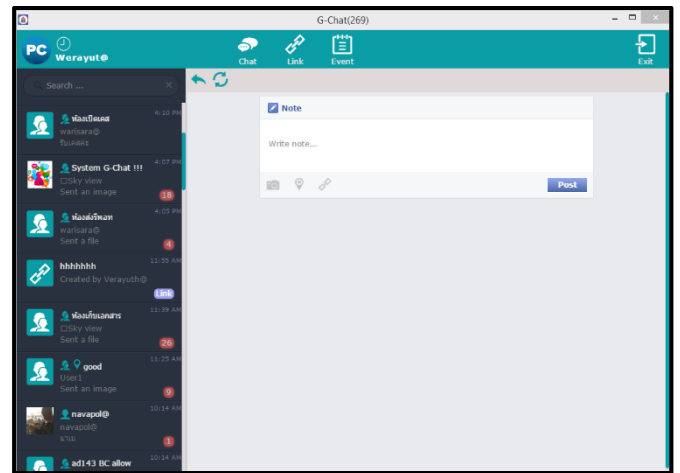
G-Chat(269)

PC Werayut@

Chat
Link
Event
Exit

Search ....

ห้องเปิดเคส
warisara@
รับเคสแร
4:10 PM

System G-Chat !!!
□Sky view
Sent an image
4:07 PM
18

ห้องส่งวีพอท
warisara@
Sent a file
4:05 PM
4

hhhhhhh
Created by Verayuth@
11:55 AM
Link

ห้องเก็บเอกสาร
□Sky view
Sent a file
11:39 AM
26

good
User1
Sent an image
11:25 AM
9

navapol@
navapol@
ขาย
10:14 AM
1

ad143 BC allow
10:14 AM

Note
Write note...
Post